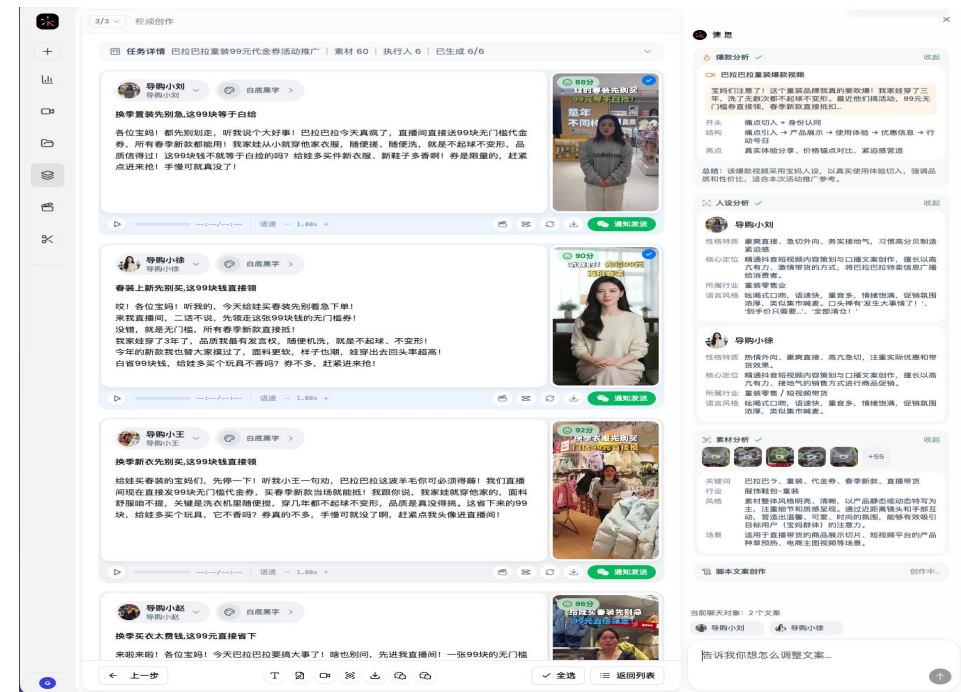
3/3 视频创作

任务详情 巴拉巴拉童装99元代金券活动推广 | 素材 60 | 执行人 6 | 已生成 6/6

导购小刘
导购小刘
白底黑字 >

换季宝妈先别急,这99块等于白给

各位宝妈!都先别划走,听我说个大好事!巴拉巴拉今天真疯了,直播间直接送99块无门槛代金券,所有春季新款都能用!我家娃从小就穿他家衣服,随便揉、随便洗,就是不起球不变形,品质信得过!这99块钱不就等于白捡的吗?给娃多买件新衣服、新鞋子多香啊!券是限量的,赶紧点进来抢!手慢可就真没了!

88分

--:--/--:-- | 语速 — 1.00x + 通知发送

导购小徐
导购小徐
白底黑字 >

春装上新先别买,这99块钱直接领

哎!各位宝妈!听我的,今天给娃买春装先别着急下单!
来我直播间,二话不说,先领走这张99块钱的无门槛券!
没错,就是无门槛,所有春季新款直接抵!
我家娃穿了3年了,品质我最有发言权,随便机洗,就是不起球、不变形!
今年的新款我也替大家摸过了,面料更软,样子也潮,娃穿出去回头率超高!
白省99块钱,给娃多买个玩具不香吗?券不多,赶紧进来抢!

90分

--:--/--:-- | 语速 — 1.00x + 通知发送

导购小王
导购小王
白底黑字 >

换季新衣先别买,这99块钱直接领

给娃买春装的宝妈们,先停一下!听我小王一句劝,巴拉巴拉这波羊毛你可必须得薅!我们直播间现在直接发99块无门槛代金券,买春季新款当场就能抵!我跟你说,我家娃就穿他家的,面料舒服暗不说,关键是洗衣机里随便搅,穿几年都不起球不变形,品质是真没得挑。这省下来的99块,给娃多买个玩具,它不香吗?券真的不多,手慢可就没了啊,赶紧点我头像进直播间!

92分

--:--/--:-- | 语速 — 1.00x + 通知发送

导购小赵
导购小赵
白底黑字 >

换季买衣太费钱,这99元直接省下

来啦来啦!各位宝妈!今天巴拉巴拉要搞大事了!咳也别问,先进我直播间!一张99块的无门槛

96分

上一步 全选 返回列表

速思

爆款分析 收起

巴拉巴拉童装爆款视频

宝妈们注意了!这个童装品牌我真的要吹爆!我家娃穿了三年,洗了无数次都不起球不变形。最近他们搞活动,99元无门槛券直接用,春季新款直接抵扣...

开头 痛点切入 + 身份认同
结构 痛点引入 → 产品展示 → 使用体验 → 优惠信息 → 行动号召
亮点 真实体验分享、价格锚点对比、紧迫感营造

总结:该爆款视频采用宝妈人设,以真实使用体验切入,强调品质和性价比,适合本次活动推广参考。

人设分析 收起

导购小刘
性格特质 亲爽直接、急切外向、务实接地气,习惯高分贝制造紧迫感
核心定位 精通抖音短视频内容策划与口播文案创作,擅长以高亢有力、激情带货的方式,将巴拉巴拉特卖信息广播给消费者。
所属行业 童装零售
语言风格 吆喝式口吻,语速快,重音多,情绪饱满,促销氛围浓厚,类似集市喊卖。口头禅有"发生大事情了!"、"到手价只需要..."、"全部清仓!"

导购小徐
性格特质 热情外向、豪爽直接、高亢急切,注重实际优惠和带货效果。
核心定位 精通抖音短视频内容策划与口播文案创作,擅长以高亢有力、接地气的销售方式进行商品促销。
所属行业 童装零售 / 短视频带货
语言风格 吆喝式口吻,语速快,重音多,情绪饱满,促销氛围浓厚,类似集市喊卖。

素材分析 收起
+55

关键词 巴拉巴拉、童装、代金券、春季新款、直播带货
行业 服饰鞋包-童装
风格 素材整体风格明亮、清晰,以产品静态或动态特写为主,注重细节和质感呈现。通过近距离镜头和手部互动,营造出温馨、可爱、时尚的氛围,能够有效吸引目标用户(宝妈群体)的注意力。
场景 适用于直播带货的商品展示切片、短视频平台的产品种草预热、电商主图视频等场景。

脚本文案创作 创作中...

当前聊天对象:2个文案
导购小刘 导购小徐

告诉我你想怎么调整文案...